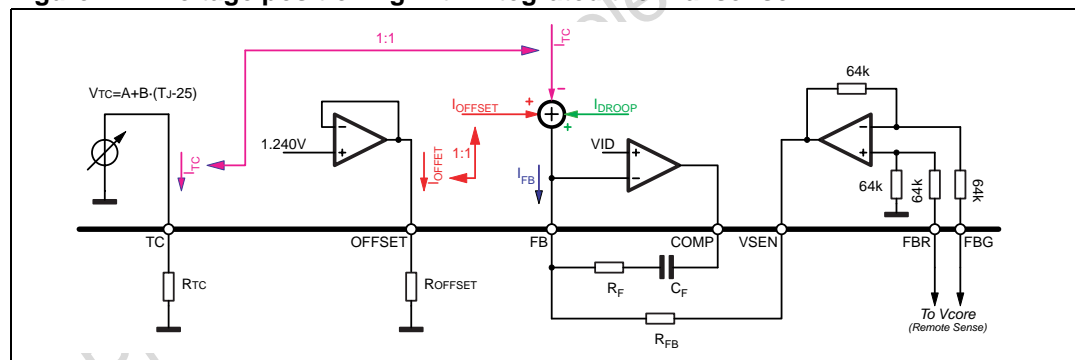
1:1

$I_{TC}$

$V_{TC}=A+B\cdot(T_J-25)$

$I_{TC}$

1.240V

$I_{OFFSET}$

$I_{OFFET}$

1:1

+

–

+

$I_{DROOP}$

$I_{FB}$

VID

64k

64k

64k

64k

TC

OFFSET

FB

COMP

VSEN

FBR

FBG

$R_{TC}$

$R_{OFFSET}$

$R_F$

$C_F$

$R_{FB}$

To Vcore
(Remote Sense)